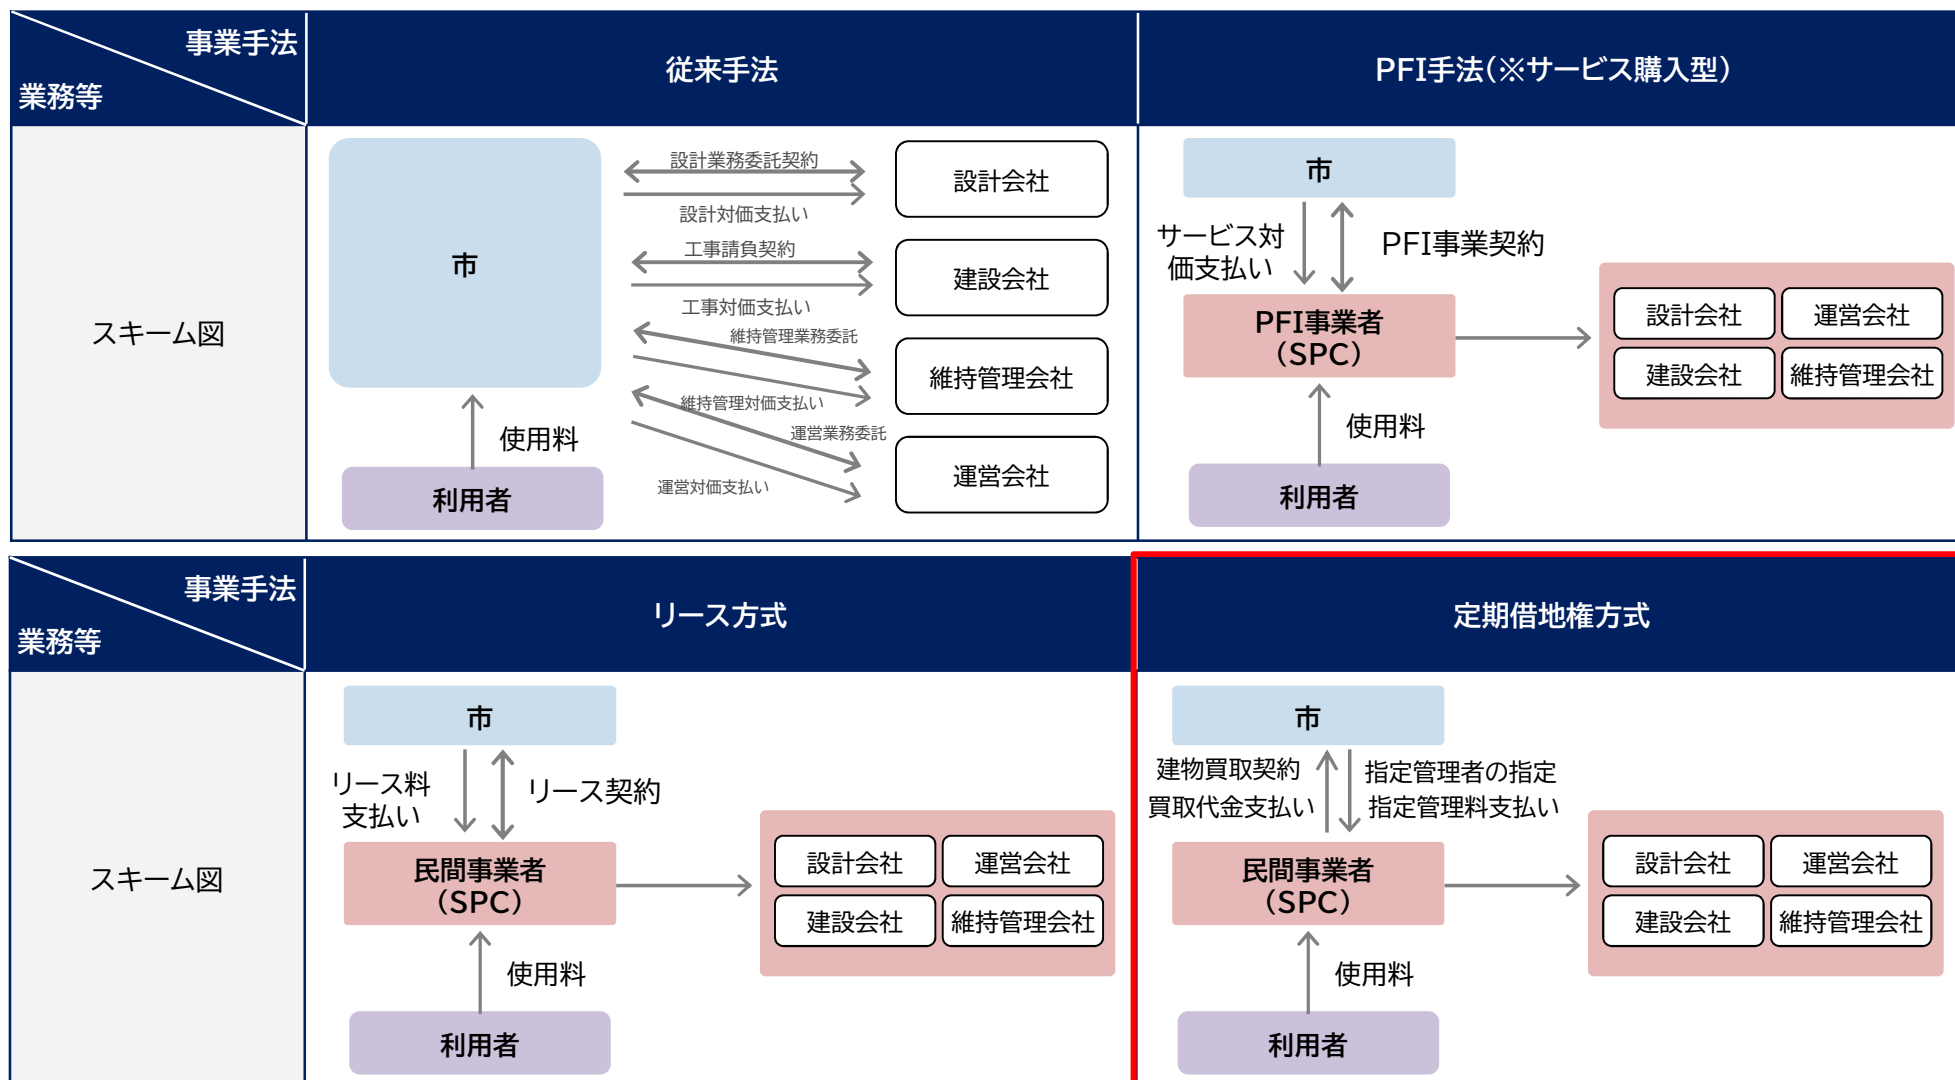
| 事業手法 業務等 | 従来手法 | PFI手法（※サービス購入型） |
|---|---|---|
| スキーム図 | 市<br>設計業務委託契約<br>設計対価支払い<br>設計会社<br>工事請負契約<br>工事対価支払い<br>建設会社<br>維持管理業務委託<br>維持管理対価支払い<br>維持管理会社<br>運営業務委託<br>運営対価支払い<br>運営会社<br>使用料<br>利用者 | 市<br>サービス対価支払い<br>PFI事業契約<br>PFI事業者（SPC）<br>設計会社 運営会社<br>建設会社 維持管理会社<br>使用料<br>利用者 |

| 事業手法 業務等 | リース方式 | 定期借地権方式 |
|---|---|---|
| スキーム図 | 市<br>リース料支払い<br>リース契約<br>民間事業者（SPC）<br>設計会社 運営会社<br>建設会社 維持管理会社<br>使用料<br>利用者 | 市<br>建物買取契約<br>買取代金支払い<br>指定管理者の指定<br>指定管理料支払い<br>民間事業者（SPC）<br>設計会社 運営会社<br>建設会社 維持管理会社<br>使用料<br>利用者 |